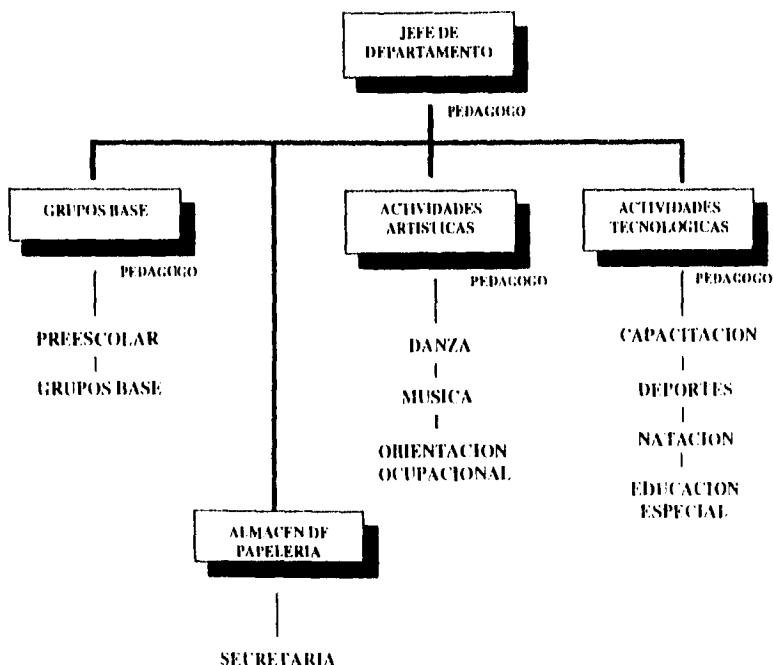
JEFE DE DEPARTAMENTO

PEDAGOGO

GRUPOS BASE

PEDAGOGO

PREESCOLAR

GRUPOS BASE

ACTIVIDADES ARTISTICAS

PEDAGOGO

DANZA

MUSICA

ORIENTACION OCUPACIONAL

ACTIVIDADES TECNOLOGICAS

PEDAGOGO

CAPACITACION

DEPORTES

NATACION

EDUCACION ESPECIAL

ALMACEN DE PAPELERIA

SECRETARIA